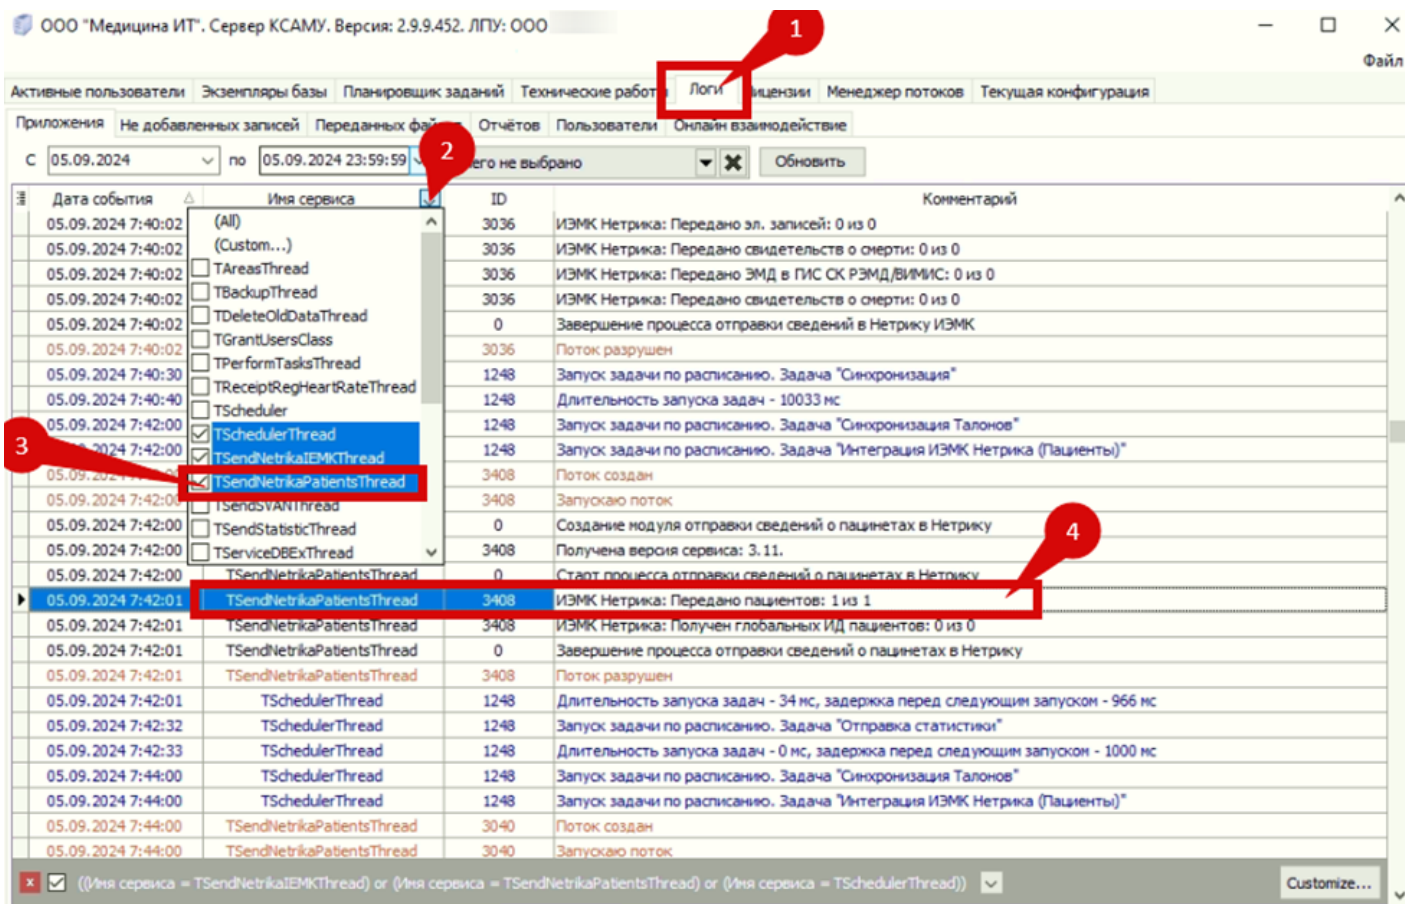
ООО "Медицина ИТ". Сервер КСАМУ. Версия: 2.9.9.452. ЛПУ: ООО

Файл

1

Активные пользователи | Экземпляры базы | Планировщик заданий | Технические работ | Логи | ицензии | Менеджер потоков | Текущая конфигурация

Приложения | Не добавленных записей | Переданных фа | Отчётов | Пользователи | Онлайн взаимодействие

2

С 05.09.2024 по 05.09.2024 23:59:59 его не выбрано Обновить

| Дата события | Имя сервиса | ID | Комментарий |
|---|---|---|---|
| 05.09.2024 7:40:02 | (All) | 3036 | ИЭМК Нетрика: Передано эл. записей: 0 из 0 |
| 05.09.2024 7:40:02 | (Custom...) | 3036 | ИЭМК Нетрика: Передано свидетельств о смерти: 0 из 0 |
| 05.09.2024 7:40:02 | TAreasThread | 3036 | ИЭМК Нетрика: Передано ЭМД в ГИС СК РЭМД/ВИМИС: 0 из 0 |
| 05.09.2024 7:40:02 | TBackupThread | 3036 | ИЭМК Нетрика: Передано свидетельств о смерти: 0 из 0 |
| 05.09.2024 7:40:02 | TDeleteOldDataThread | 0 | Завершение процесса отправки сведений в Нетрику ИЭМК |
| 05.09.2024 7:40:02 | TGrantUsersClass | 3036 | Поток разрушен |
| 05.09.2024 7:40:30 | TPerformTasksThread | 1248 | Запуск задачи по расписанию. Задача "Синхронизация" |
| 05.09.2024 7:40:40 | TReceiptRegHeartRateThread | 1248 | Длительность запуска задач - 10033 мс |
| 05.09.2024 7:42:00 | TScheduler | 1248 | Запуск задачи по расписанию. Задача "Синхронизация Талонов" |
| 024 7:42:00 | TSchedulerThread | 1248 | Запуск задачи по расписанию. Задача "Интеграция ИЭМК Нетрика (Пациенты)" |
| 05.09. | TSendNetrikaIEMKThread | 3408 | Поток создан |
| 05.09.2024 7:42:0 | TSendNetrikaPatientsThread | 3408 | Запускаю поток |
| 05.09.2024 7:42:00 | TSendSVANThread | 0 | Создание модуля отправки сведений о пациентах в Нетрику |
| 05.09.2024 7:42:00 | TSendStatisticThread | 3408 | Получена версия сервиса: 3.11. |
| 05.09.2024 7:42:00 | TServiceDBExThread / TSendNetrikaPatientsThread | 0 | Старт процесса отправки сведений о пациентах в Нетрику |
| 05.09.2024 7:42:01 | TSendNetrikaPatientsThread | 3408 | ИЭМК Нетрика: Передано пациентов: 1 из 1 |
| 05.09.2024 7:42:01 | TSendNetrikaPatientsThread | 3408 | ИЭМК Нетрика: Получен глобальных ИД пациентов: 0 из 0 |
| 05.09.2024 7:42:01 | TSendNetrikaPatientsThread | 0 | Завершение процесса отправки сведений о пациентах в Нетрику |
| 05.09.2024 7:42:01 | TSendNetrikaPatientsThread | 3408 | Поток разрушен |
| 05.09.2024 7:42:01 | TSchedulerThread | 1248 | Длительность запуска задач - 34 мс, задержка перед следующим запуском - 966 мс |
| 05.09.2024 7:42:32 | TSchedulerThread | 1248 | Запуск задачи по расписанию. Задача "Отправка статистики" |
| 05.09.2024 7:42:33 | TSchedulerThread | 1248 | Длительность запуска задач - 0 мс, задержка перед следующим запуском - 1000 мс |
| 05.09.2024 7:44:00 | TSchedulerThread | 1248 | Запуск задачи по расписанию. Задача "Синхронизация Талонов" |
| 05.09.2024 7:44:00 | TSchedulerThread | 1248 | Запуск задачи по расписанию. Задача "Интеграция ИЭМК Нетрика (Пациенты)" |
| 05.09.2024 7:44:00 | TSendNetrikaPatientsThread | 3040 | Поток создан |
| 05.09.2024 7:44:00 | TSendNetrikaPatientsThread | 3040 | Запускаю поток |

3

4

((Имя сервиса = TSendNetrikaIEMKThread) or (Имя сервиса = TSendNetrikaPatientsThread) or (Имя сервиса = TSchedulerThread)) Customize...